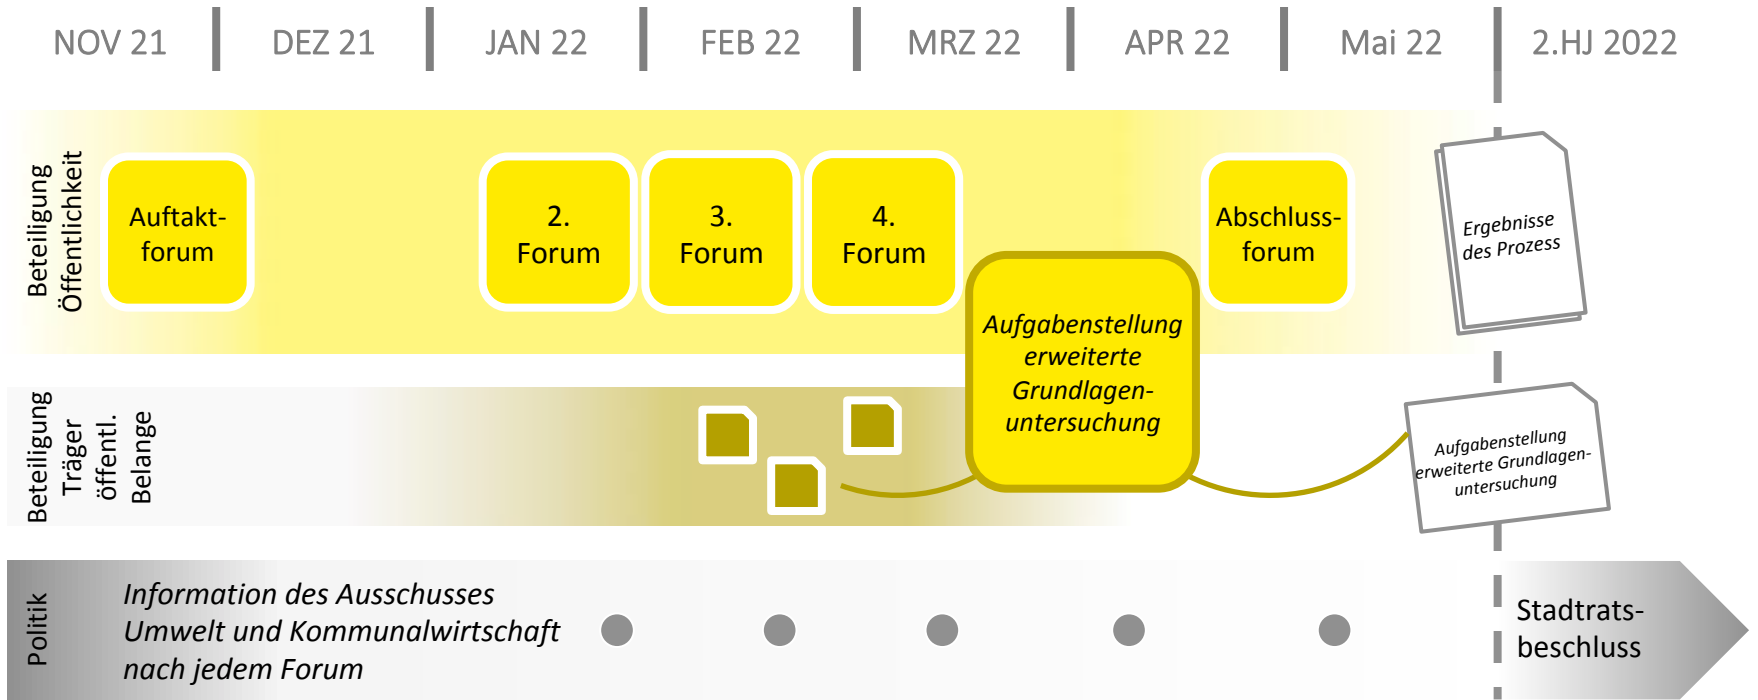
NOV 21 | DEZ 21 | JAN 22 | FEB 22 | MRZ 22 | APR 22 | Mai 22 | 2.HJ 2022

Beteiligung Öffentlichkeit

Auftaktforum

2. Forum

3. Forum

4. Forum

Abschlussforum

Ergebnisse des Prozess

Aufgabenstellung erweiterte Grundlagenuntersuchung

Beteiligung Träger öffentl. Belange

Aufgabenstellung erweiterte Grundlagenuntersuchung

Politik

Information des Ausschusses Umwelt und Kommunalwirtschaft nach jedem Forum

Stadtratsbeschluss